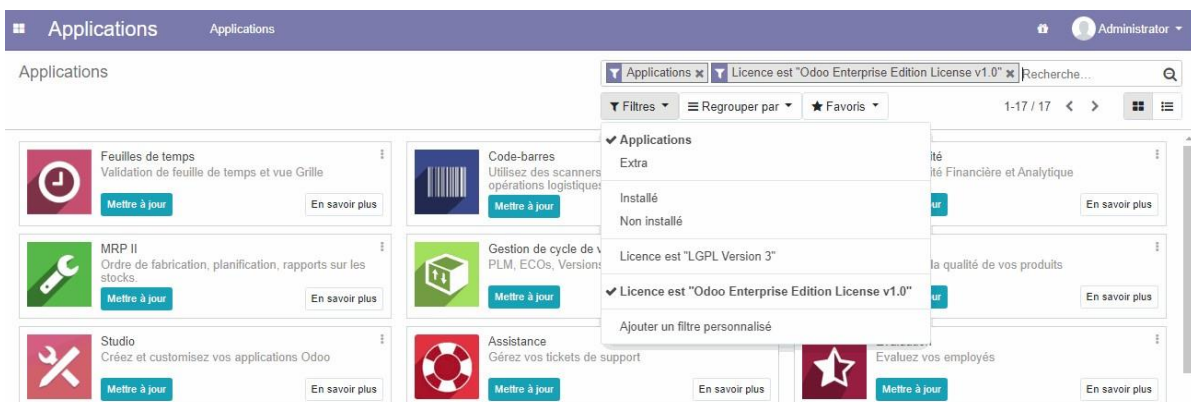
Applications Applications

Administrator

Applications

Applications × Licence est "Odoo Enterprise Edition License v1.0" × Recherche...

Filtres Regrouper par Favoris

1-17 / 17

Feuilles de temps
Validation de feuille de temps et vue Grille
Mettre à jour En savoir plus

Code-barres
Utilisez des scanners
opérations logistique
Mettre à jour

ité
ité Financière et Analytique
our En savoir plus

MRP II
Ordre de fabrication, planification, rapports sur les stocks.
Mettre à jour En savoir plus

Gestion de cycle de v
PLM, ECOs, Versions
Mettre à jour

la qualité de vos produits
our En savoir plus

Studio
Créez et customisez vos applications Odoo
Mettre à jour En savoir plus

Assistance
Gérez vos tickets de support
Mettre à jour En savoir plus

Evaluez vos employés
Mettre à jour En savoir plus

✔ Applications
Extra
Installé
Non installé
Licence est "LGPL Version 3"
✔ Licence est "Odoo Enterprise Edition License v1.0"
Ajouter un filtre personnalisé